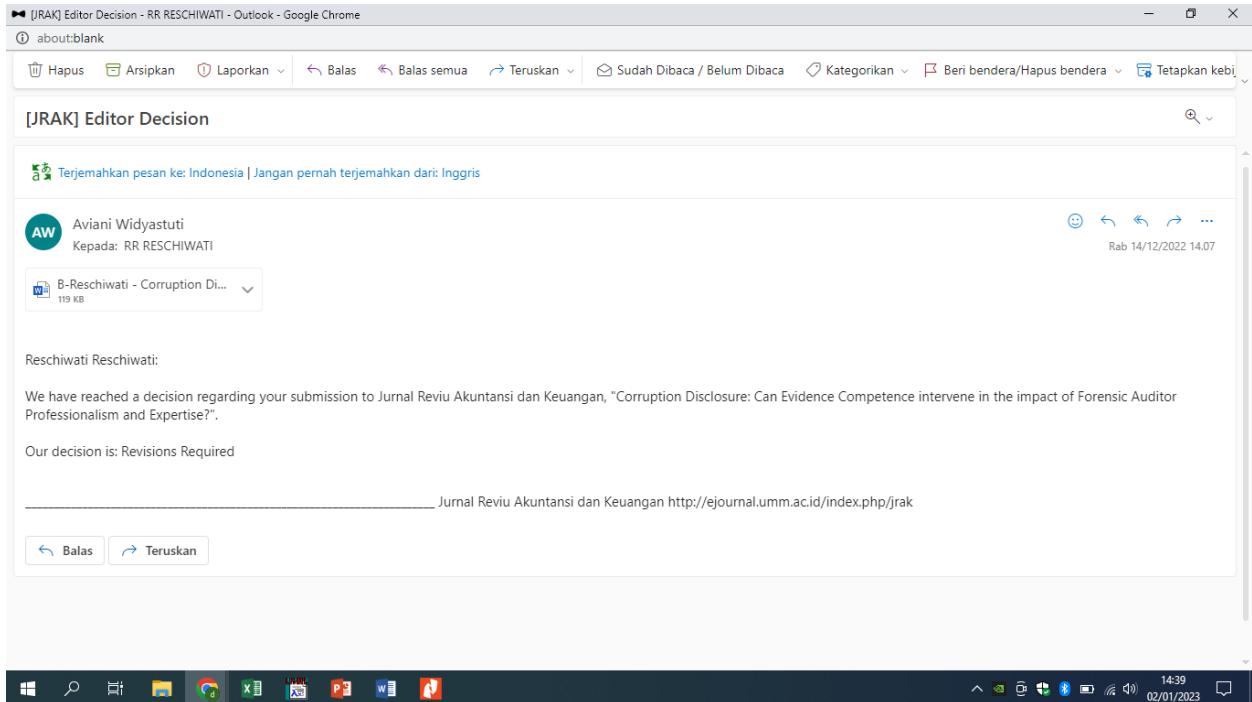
[JRAK] Editor Decision - RR RESCHIWATI - Outlook - Google Chrome

about:blank

Hapus Arsipkan Laporkan Balas Balas semua Teruskan Sudah Dibaca / Belum Dibaca Kategorikan Beri bendera/Hapus bendera Tetapkan kebi

[JRAK] Editor Decision

Terjemahkan pesan ke: Indonesia | Jangan pernah terjemahkan dari: Inggris

AW Aviani Widyastuti
Kepada: RR RESCHIWATI

Rab 14/12/2022 14.07

B-Reschiwati - Corruption Di...
119 KB

Reschiwati Reschiwati:

We have reached a decision regarding your submission to Jurnal Reviu Akuntansi dan Keuangan, "Corruption Disclosure: Can Evidence Competence intervene in the impact of Forensic Auditor Professionalism and Expertise?".

Our decision is: Revisions Required

________________________________________________________________________ Jurnal Reviu Akuntansi dan Keuangan http://ejournal.umm.ac.id/index.php/jrak

Balas Teruskan

14:39
02/01/2023